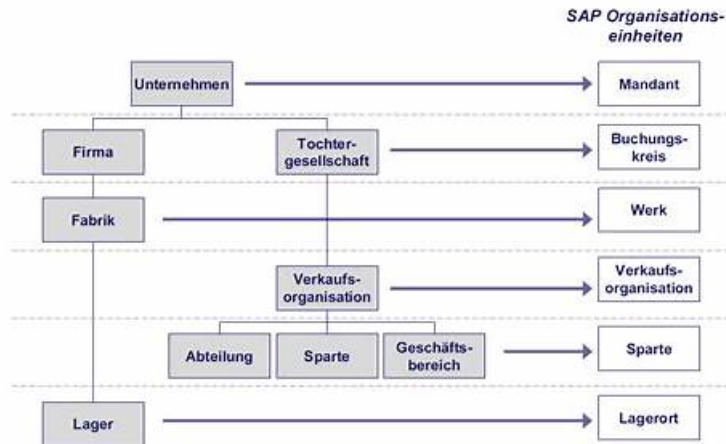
SAP Organisationseinheiten

Unternehmen

Mandant

Firma

Tochtergesellschaft

Buchungskreis

Fabrik

Werk

Verkaufsorganisation

Verkaufsorganisation

Abteilung

Sparte

Geschäftsbereich

Sparte

Lager

Lagerort